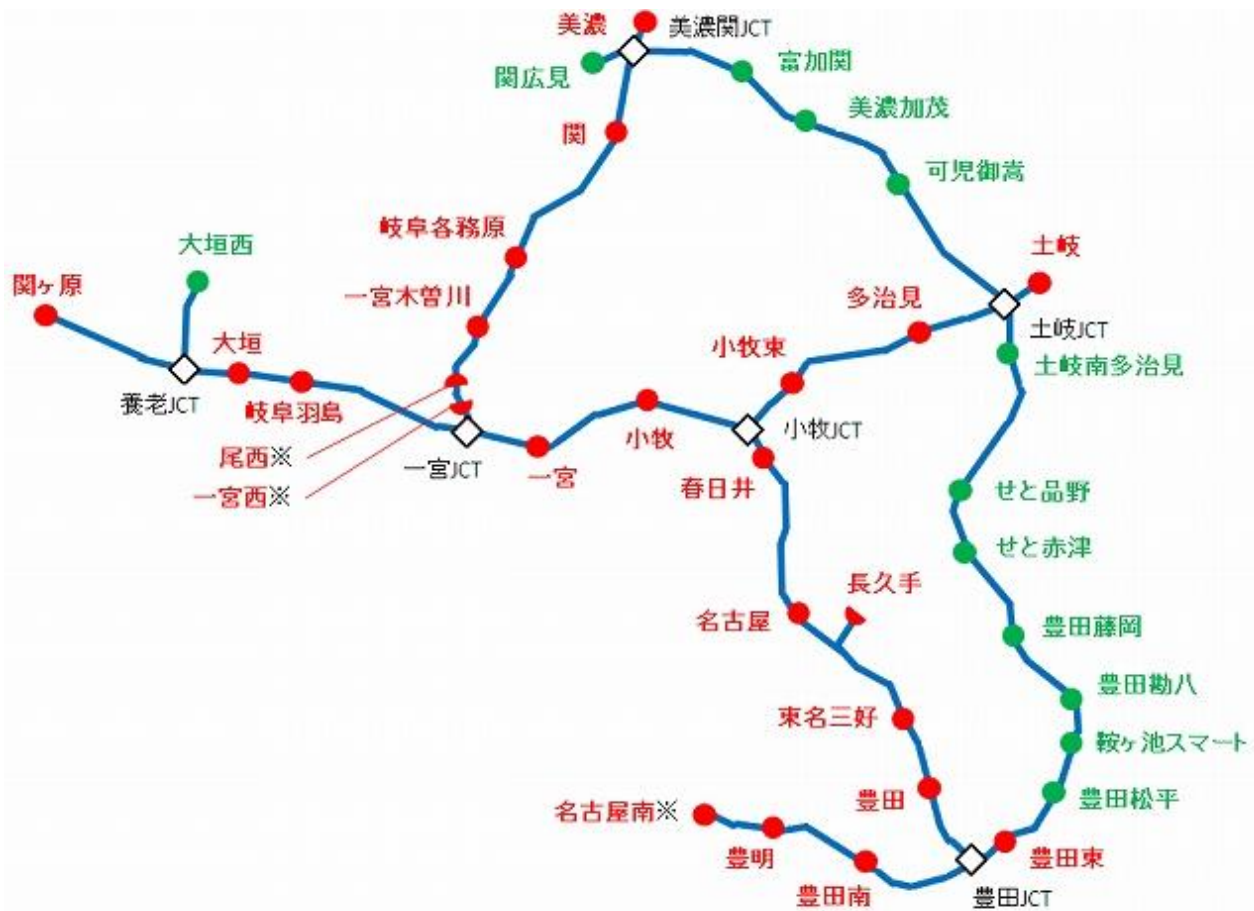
美濃
美濃関JCT
関広見
富加関
美濃加茂
関
可児御嵩
岐阜各務原
大垣西
土岐
関ヶ原
一宮木曽川
多治見
土岐JCT
大垣
小牧東
土岐南多治見
養老JCT
岐阜羽島
小牧
小牧JCT
尾西※
一宮JCT
一宮
春日井
一宮西※
せと品野
せと赤津
長久手
名古屋
豊田藤岡
豊田勘八
東名三好
鞍ヶ池スマート
豊田
豊田松平
名古屋南※
豊明
豊田東
豊田南
豊田JCT